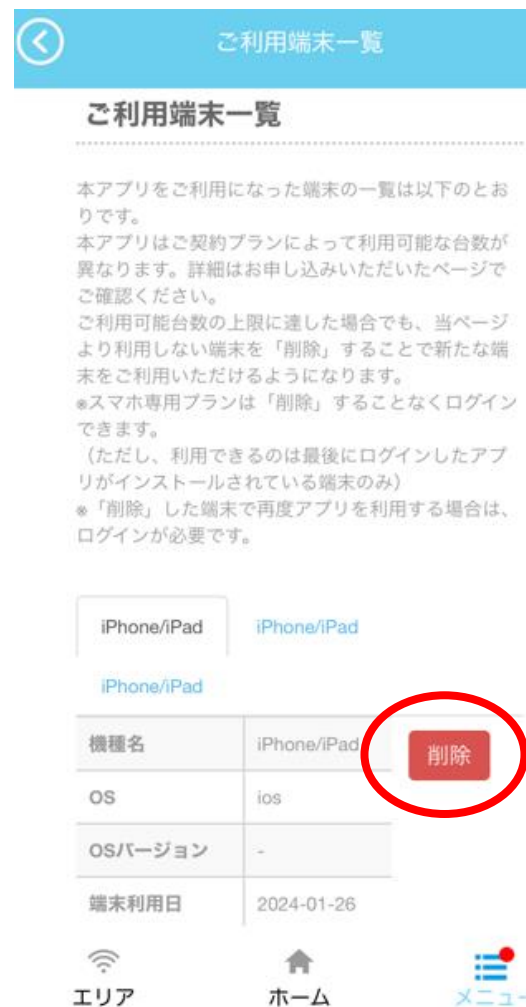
ご利用端末一覧

ご利用端末一覧

本アプリをご利用になった端末の一覧は以下のとおりです。
本アプリはご契約プランによって利用可能な台数が異なります。詳細はお申し込みいただいたページでご確認ください。
ご利用可能台数の上限に達した場合でも、当ページより利用しない端末を「削除」することで新たな端末をご利用いただけるようになります。
※スマホ専用プランは「削除」することなくログインできます。
（ただし、利用できるのは最後にログインしたアプリがインストールされている端末のみ）
※「削除」した端末で再度アプリを利用する場合は、ログインが必要です。

iPhone/iPad
iPhone/iPad
iPhone/iPad

| 機種名 | iPhone/iPad |
|---|---|
| OS | ios |
| OSバージョン | - |
| 端末利用日 | 2024-01-26 |

削除

エリア
ホーム
メニュー